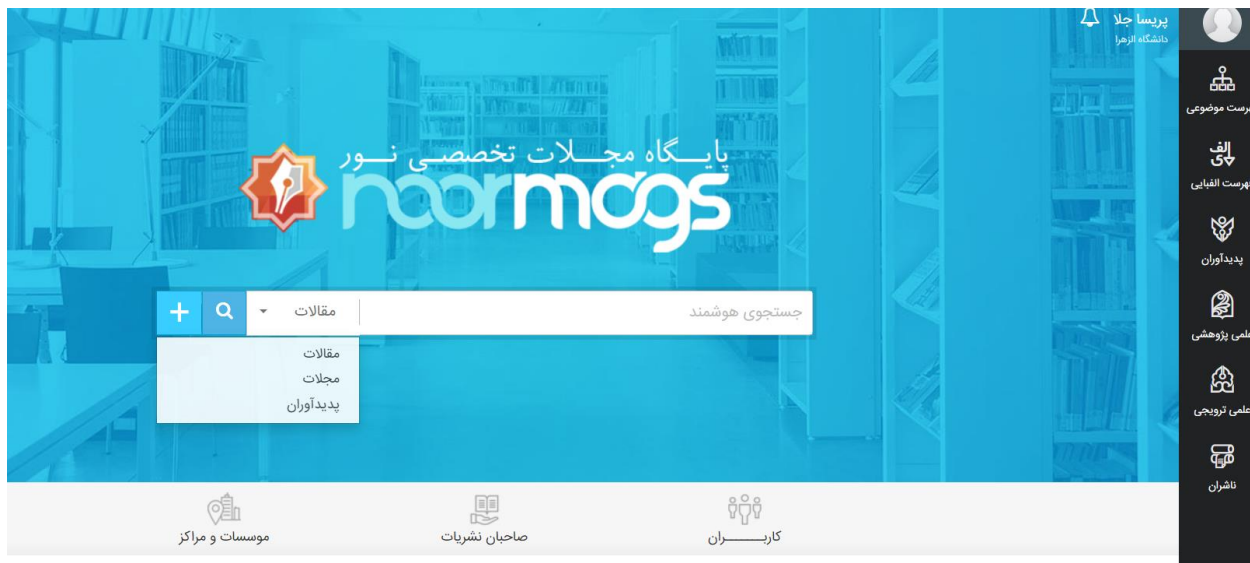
پریسا جلا
دانشگاه الزهرا

رست موضوعی
الف ب
هرست الفبایی
پدیدآوران
علمی پژوهشی
علمی ترویجی
ناشران

پایـــگاه مجـــلات تخصصـی نـــور
noormags

جستجوی هوشمند
مقالات
مقالات
مجلات
پدیدآوران

کاربـــــــــران
صاحبان نشریات
موسسات و مراکز